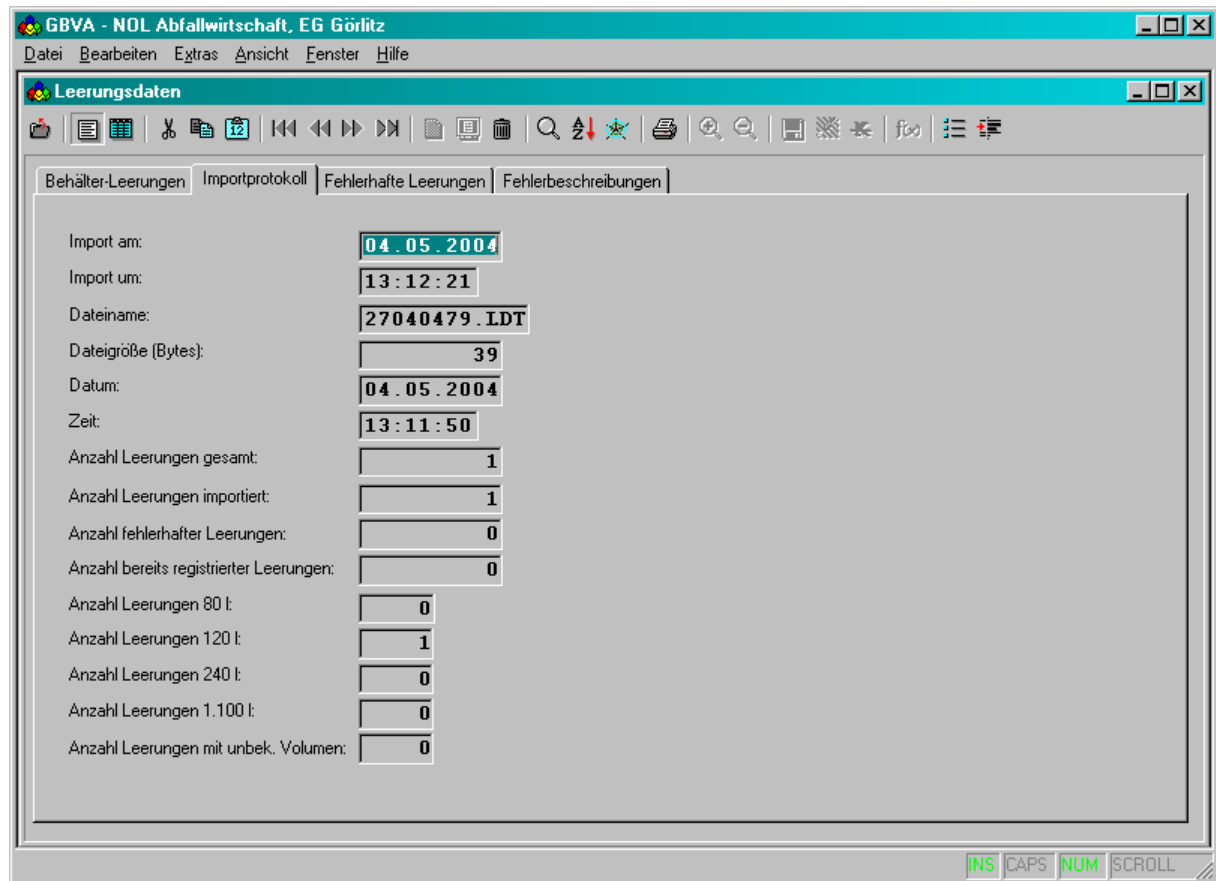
GBVA - NOL Abfallwirtschaft, EG Görlitz

Datei Bearbeiten Extras Ansicht Fenster Hilfe

Leerungsdaten

Behälter-Leerungen | Importprotokoll | Fehlerhafte Leerungen | Fehlerbeschreibungen

Import am: 04.05.2004
Import um: 13:12:21
Dateiname: 27040479.LDT
Dateigröße (Bytes): 39
Datum: 04.05.2004
Zeit: 13:11:50
Anzahl Leerungen gesamt: 1
Anzahl Leerungen importiert: 1
Anzahl fehlerhafter Leerungen: 0
Anzahl bereits registrierter Leerungen: 0
Anzahl Leerungen 80 l: 0
Anzahl Leerungen 120 l: 1
Anzahl Leerungen 240 l: 0
Anzahl Leerungen 1.100 l: 0
Anzahl Leerungen mit unbek. Volumen: 0

INS CAPS NUM SCROLL